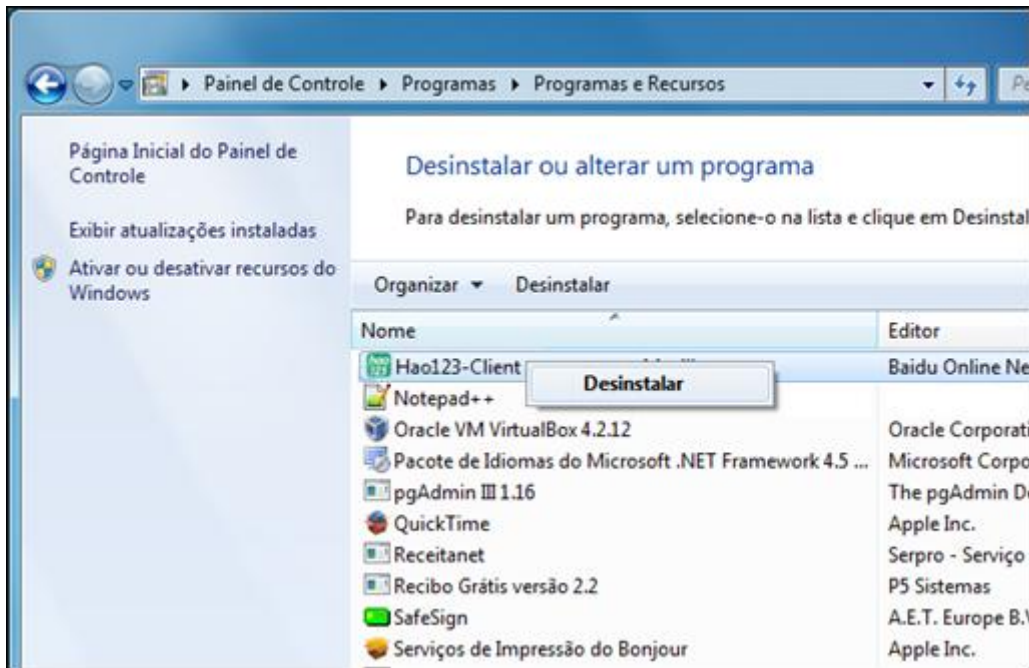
Painel de Controle ▸ Programas ▸ Programas e Recursos

Pe

Página Inicial do Painel de Controle

Exibir atualizações instaladas

Ativar ou desativar recursos do Windows

Desinstalar ou alterar um programa

Para desinstalar um programa, selecione-o na lista e clique em Desinstal

Organizar ▾ Desinstalar

| Nome | Editor |
|---|---|
| Hao123-Client | Baidu Online Ne |
| Notepad++ | |
| Oracle VM VirtualBox 4.2.12 | Oracle Corporati |
| Pacote de Idiomas do Microsoft .NET Framework 4.5 ... | Microsoft Corpo |
| pgAdmin III 1.16 | The pgAdmin D |
| QuickTime | Apple Inc. |
| Receitanet | Serpro - Serviço |
| Recibo Grátis versão 2.2 | P5 Sistemas |
| SafeSign | A.E.T. Europe B.V |
| Serviços de Impressão do Bonjour | Apple Inc. |

Desinstalar